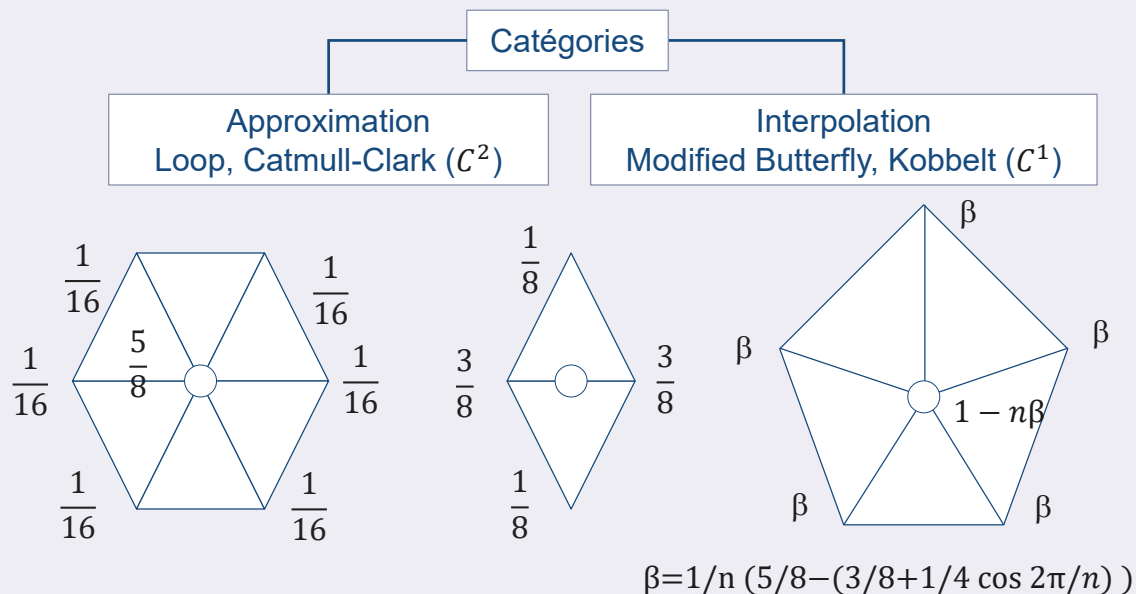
Catégories

Approximation
Loop, Catmull-Clark ($C^2$)

Interpolation
Modified Butterfly, Kobbelt ($C^1$)

$\frac{1}{16}$ $\frac{1}{16}$ $\frac{5}{8}$ $\frac{1}{16}$ $\frac{1}{16}$ $\frac{1}{16}$ $\frac{1}{16}$

$\frac{1}{8}$ $\frac{3}{8}$ $\frac{3}{8}$ $\frac{1}{8}$

β β β $1-n\beta$ β β

β=1/n (5/8−(3/8+1/4 cos 2π/$n$) )